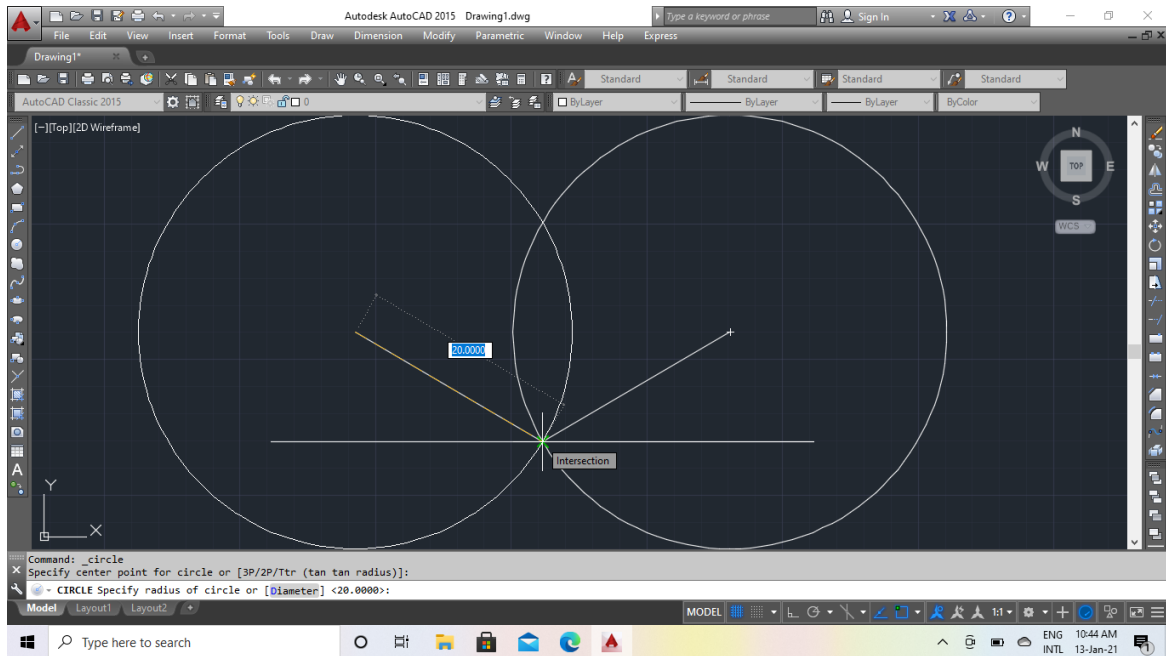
Autodesk AutoCAD 2015 Drawing1.dwg

Type a keyword or phrase

Sign In

File Edit View Insert Format Tools Draw Dimension Modify Parametric Window Help Express

Drawing1*

Standard Standard Standard Standard

AutoCAD Classic 2015

0

ByLayer ByLayer ByLayer ByColor

[−][Top][2D Wireframe]

N
W TOP E
S

WCS

20.0000

Intersection

Y
X

Command: _circle
Specify center point for circle or [3P/2P/Ttr (tan tan radius)]:
CIRCLE Specify radius of circle or [Diameter] <20.0000>:

Model Layout1 Layout2

MODEL

1:1

Type here to search

ENG INTL 10:44 AM 13-Jan-21